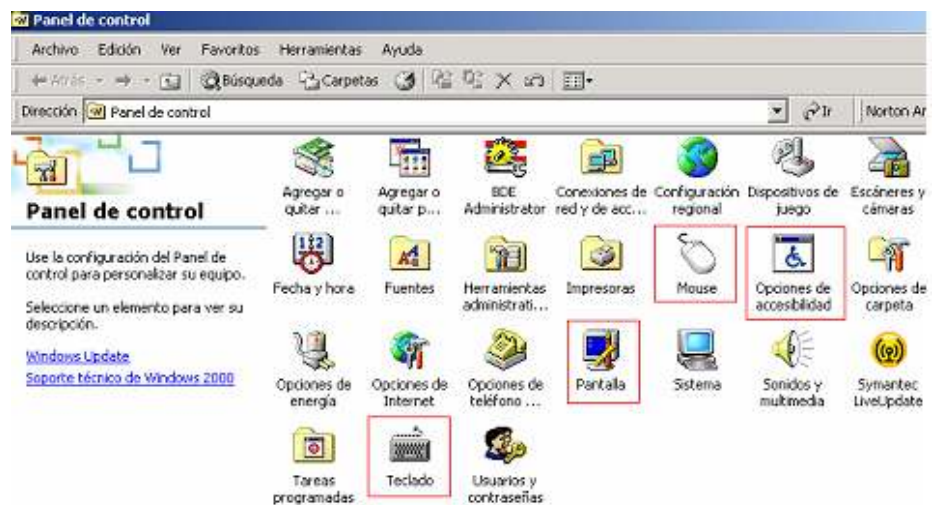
Panel de control

Archivo Edición Ver Favoritos Herramientas Ayuda

Atrás Búsqueda Carpetas

Dirección Panel de control Ir Norton Ar

Panel de control

Use la configuración del Panel de control para personalizar su equipo.

Seleccione un elemento para ver su descripción.

Windows Update
Soporte técnico de Windows 2000

Agregar o quitar ...
Agregar o quitar p...
BDE Administrator
Conexiones de red y de acc...
Configuración regional
Dispositivos de juego
Escáneres y cámaras

Fecha y hora
Fuentes
Herramientas administrati...
Impresoras
Mouse
Opciones de accesibilidad
Opciones de carpeta

Opciones de energía
Opciones de Internet
Opciones de teléfono ...
Pantalla
Sistema
Sonidos y multimedia
Symantec LiveUpdate

Tareas programadas
Teclado
Usuarios y contraseñas